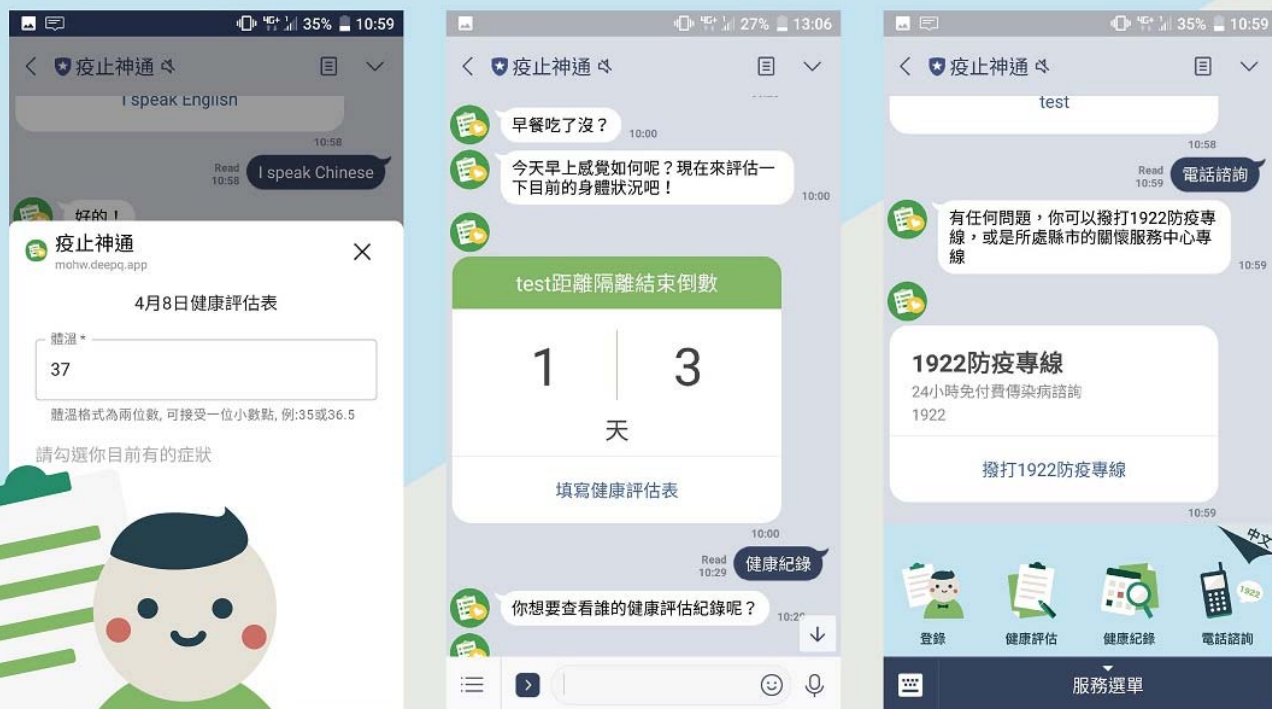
35% 10:59

疫止神通

I speak English

10:58

Read 10:58

I speak Chinese

好的！

疫止神通

mohw.deepq.app

4月8日健康評估表

體溫 *

37

體溫格式為兩位數, 可接受一位小數點, 例:35或36.5

請勾選你目前有的症狀

27% 13:06

疫止神通

早餐吃了沒？ 10:00

今天早上感覺如何呢？現在來評估一下目前的身體狀況吧！ 10:00

test距離隔離結束倒數

1 3

天

填寫健康評估表

10:00

Read 10:29

健康紀錄

你想要查看誰的健康評估紀錄呢？ 10:2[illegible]

35% 10:59

疫止神通

test

10:58

Read 10:59

電話諮詢

有任何問題，你可以撥打1922防疫專線，或是所處縣市的關懷服務中心專線

10:59

1922防疫專線

24小時免付費傳染病諮詢

1922

撥打1922防疫專線

10:59

中文

登錄

健康評估

健康紀錄

電話諮詢

1922

服務選單